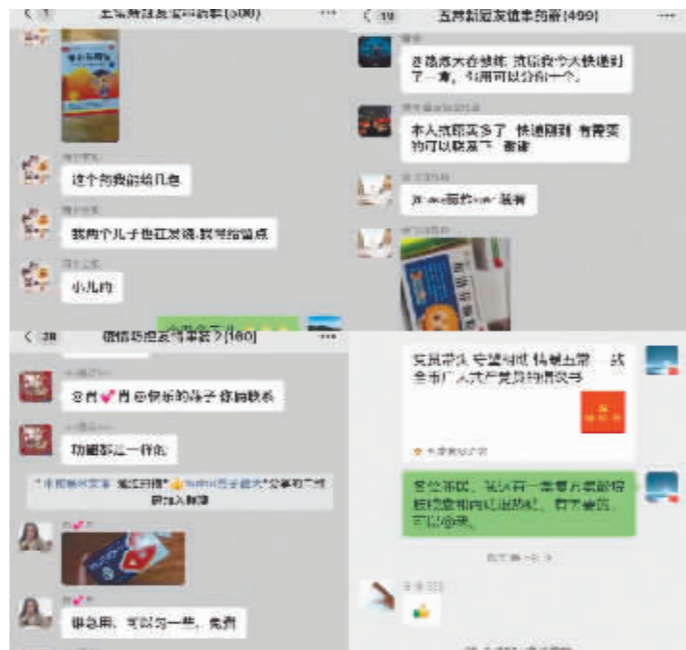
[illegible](500)

这个药我能给几包

我两个儿子也在发烧,我想给留点

小儿的

< 19 五井新冠发烧互助群(499)

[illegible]快递到了一盒,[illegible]可以分给一个。

本人药品买多了 快递刚到 有需要的可以联系下 谢谢

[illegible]

< 28 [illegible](160)

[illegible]

功能都是一样的

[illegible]

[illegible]可以匀一些,免费

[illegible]

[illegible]

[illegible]